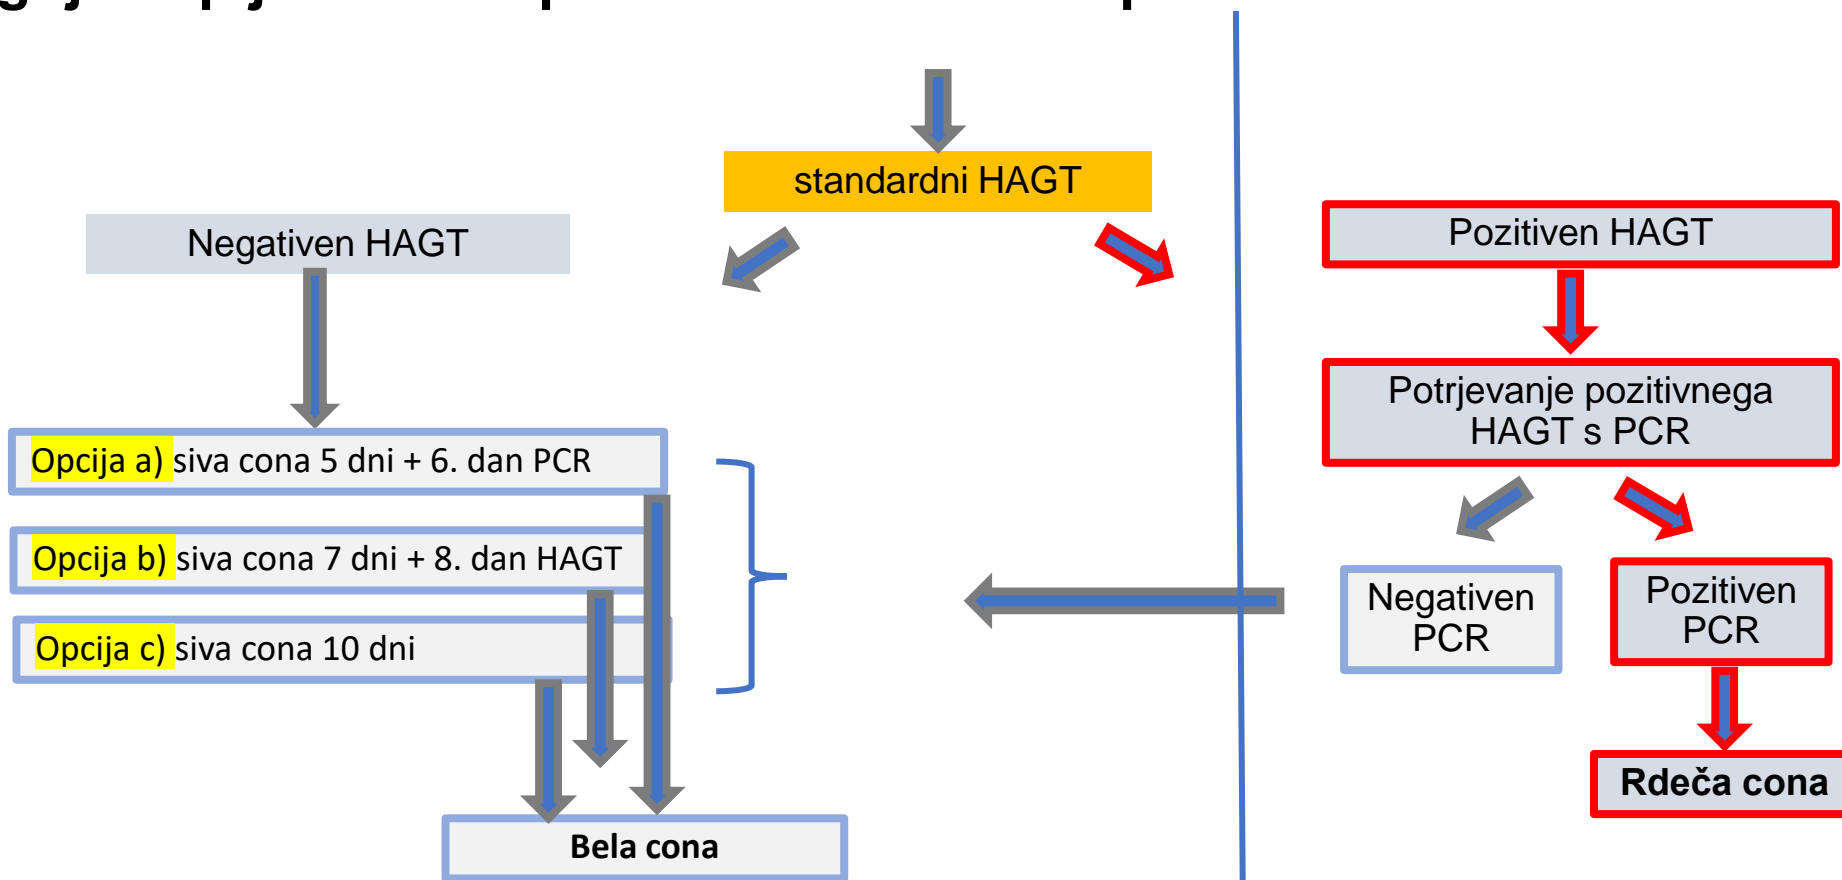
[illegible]

standardni HAGT

Negativen HAGT

Pozitiven HAGT

Potrjevanje pozitivnega HAGT s PCR

Opcija a) siva cona 5 dni + 6. dan PCR

Opcija b) siva cona 7 dni + 8. dan HAGT

Opcija c) siva cona 10 dni

Negativen PCR

Pozitiven PCR

Rdeča cona

Bela cona